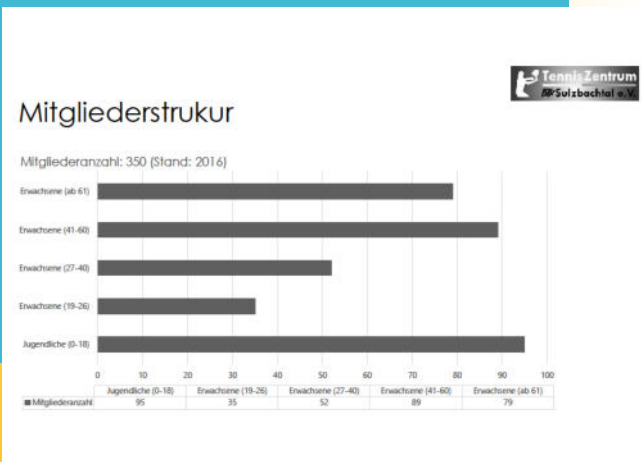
TennisZentrum
Sulzbachtal e.V.

Mitgliederstrukur

Mitgliederanzahl: 350 (Stand: 2016)

Erwachsene (ab 61)
Erwachsene (41-60)
Erwachsene (27-40)
Erwachsene (19-26)
Jugendliche (0-18)

0 10 20 30 40 50 60 70 80 90 100

| | Jugendliche (0-18) | Erwachsene (19-26) | Erwachsene (27-40) | Erwachsene (41-60) | Erwachsene (ab 61) |
|---|---|---|---|---|---|
| Mitgliederanzahl | 95 | 35 | 52 | 89 | 79 |